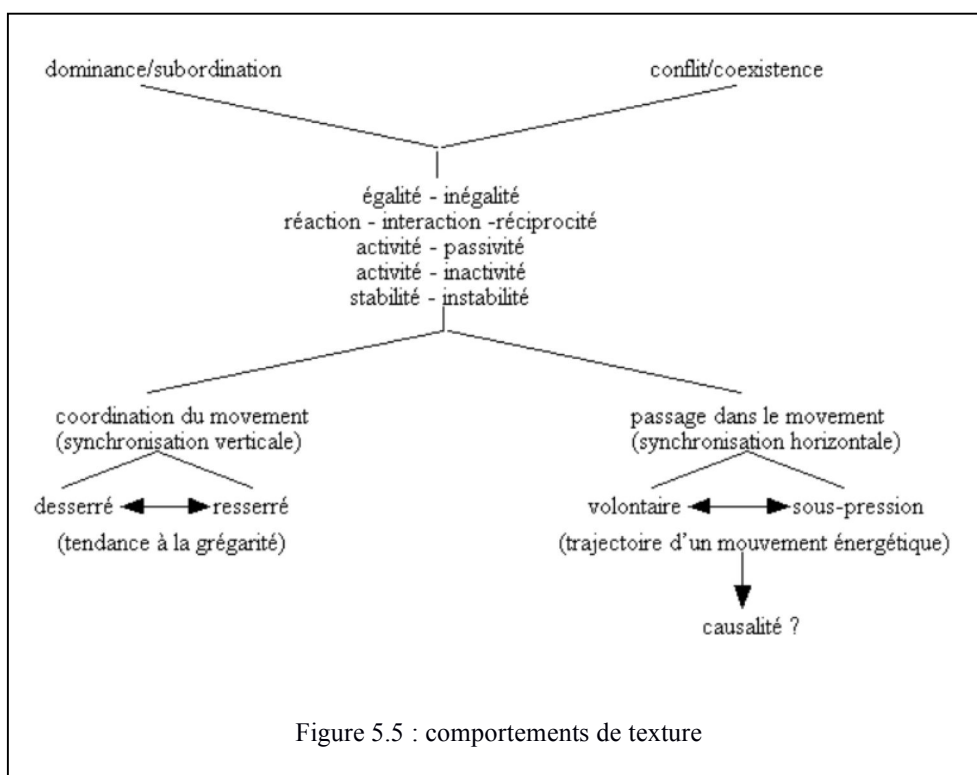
dominance/subordination

conflit/coexistence

égalité - inégalité
réaction - interaction -réciprocité
activité - passivité
activité - inactivité
stabilité - instabilité

coordination du movement
(synchronisation verticale)

passage dans le movement
(synchronisation horizontale)

desserré resserré

(tendance à la grégarité)

volontaire sous-pression

(trajectoire d'un mouvement énergétique)

causalité ?

Figure 5.5 : comportements de texture